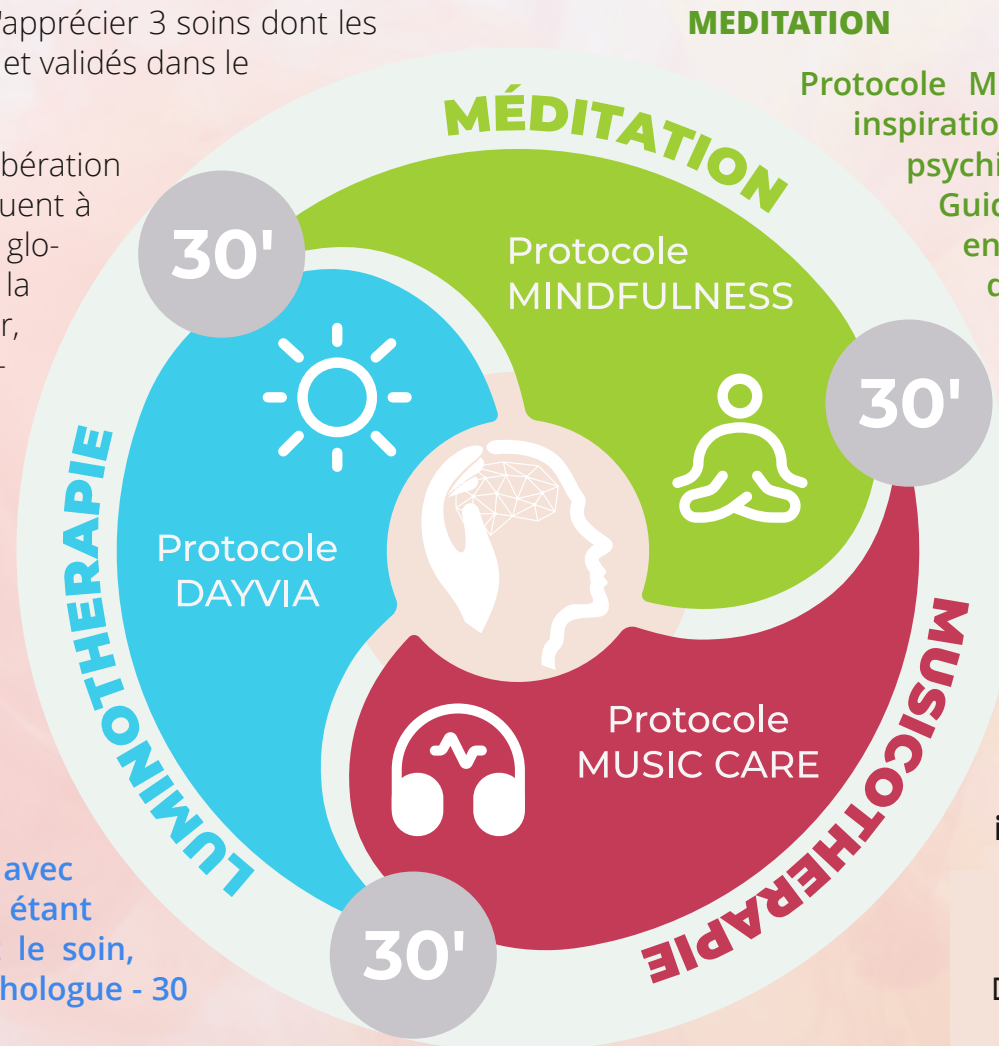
'apprécier 3 soins dont les et validés dans le

bération uent à glo- la r, -

MEDITATION

Protocole M inspiratio psychi Guid en d

MÉDITATION

30'

Protocole MINDFULNESS

30'

LUMINOTHERAPIE

Protocole DAYVIA

MUSICOTHERAPIE

Protocole MUSIC CARE

i

avec étant le soin, hologue - 30

30'

D